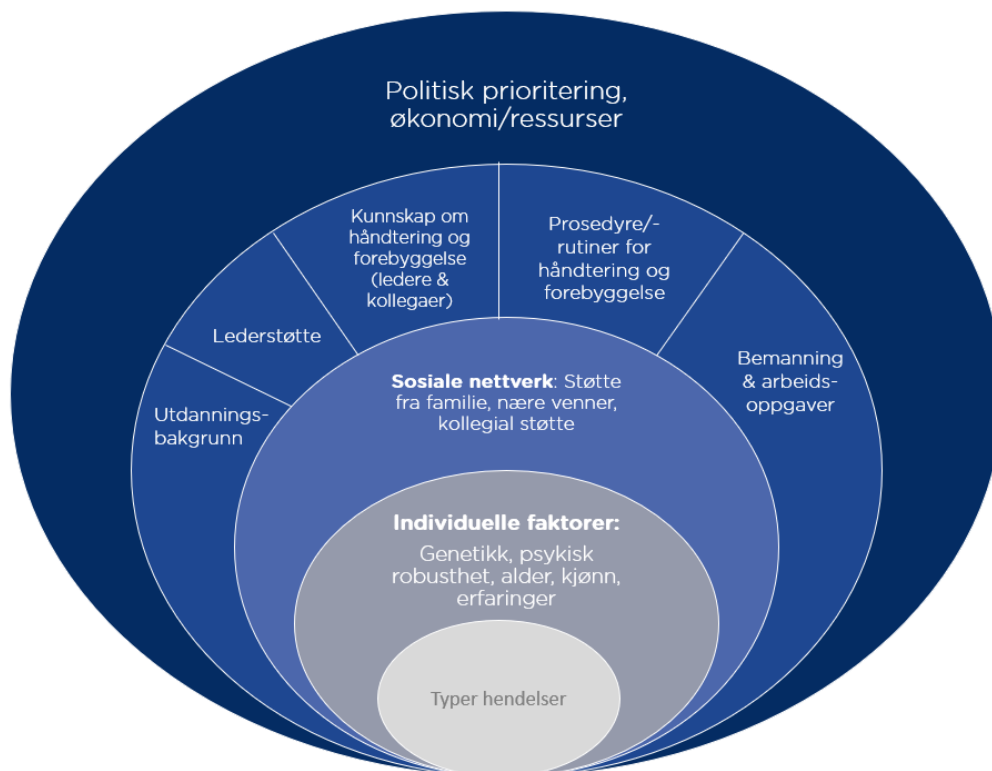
Politisk prioritering, økonomi/ressurser

Utdanningsbakgrunn

Lederstøtte

Kunnskap om håndtering og forebyggelse (ledere & kollegaer)

Prosedyre/-rutiner for håndtering og forebyggelse

Bemanning & arbeidsoppgaver

**Sosiale nettverk**: Støtte fra familie, nære venner, kollegial støtte

**Individuelle faktorer:**

Genetikk, psykisk robusthet, alder, kjønn, erfaringer

Typer hendelser